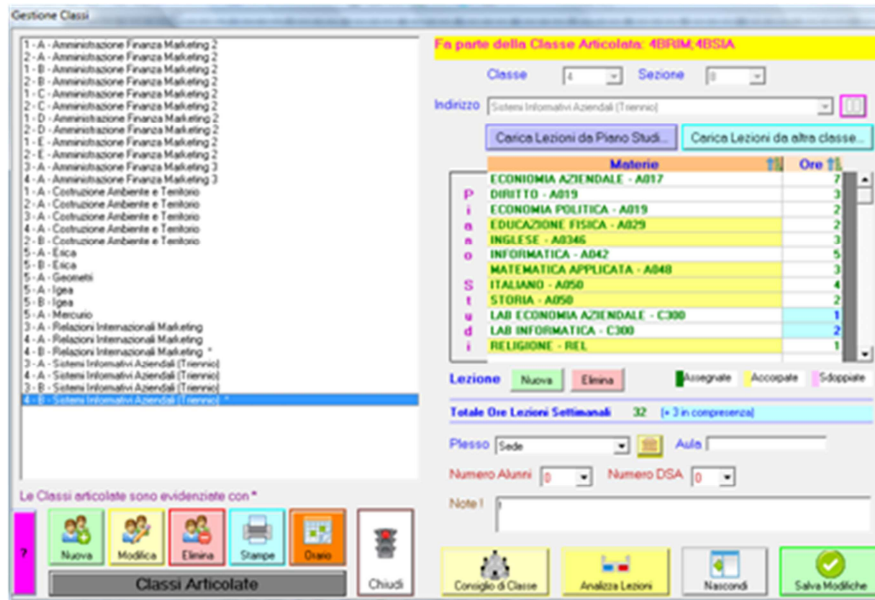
Gestione Classi

1 - A - Amministrazione Finanza Marketing 2
2 - A - Amministrazione Finanza Marketing 2
1 - B - Amministrazione Finanza Marketing 2
2 - B - Amministrazione Finanza Marketing 2
1 - C - Amministrazione Finanza Marketing 2
2 - C - Amministrazione Finanza Marketing 2
1 - D - Amministrazione Finanza Marketing 2
2 - D - Amministrazione Finanza Marketing 2
1 - E - Amministrazione Finanza Marketing 2
2 - E - Amministrazione Finanza Marketing 2
3 - A - Amministrazione Finanza Marketing 3
4 - A - Amministrazione Finanza Marketing 3
1 - A - Costruzione Ambiente e Territorio
2 - A - Costruzione Ambiente e Territorio
3 - A - Costruzione Ambiente e Territorio
4 - A - Costruzione Ambiente e Territorio
2 - B - Costruzione Ambiente e Territorio
5 - A - Erica
5 - B - Erica
5 - A - Geometri
5 - A - Igea
5 - B - Igea
5 - A - Mercurio
3 - A - Relazioni Internazionali Marketing
4 - A - Relazioni Internazionali Marketing
4 - B - Relazioni Internazionali Marketing *
3 - A - Sistemi Informativi Aziendali (Triennio)
4 - A - Sistemi Informativi Aziendali (Triennio)
3 - B - Sistemi Informativi Aziendali (Triennio)
4 - B - Sistemi Informativi Aziendali (Triennio) *

Le Classi articolate sono evidenziate con *

?
Nuova
Modifica
Elimina
Stampe
Diario
Classi Articolate
Chiudi

Fa parte della Classe Articolata: 4BRIM;4BSIA

Classe 4 Sezione B

Indirizzo Sistemi Informativi Aziendali (Triennio)

Carica Lezioni da Piano Studi...
Carica Lezioni da altra classe...

P i a n o S t u d i

| Materie | Ore |
|---|---|
| ECONOMIA AZIENDALE - A017 | 7 |
| DIRITTO - A019 | 3 |
| ECONOMIA POLITICA - A019 | 2 |
| EDUCAZIONE FISICA - A029 | 2 |
| INGLESE - A0346 | 3 |
| INFORMATICA - A042 | 5 |
| MATEMATICA APPLICATA - A048 | 3 |
| ITALIANO - A050 | 4 |
| STORIA - A050 | 2 |
| LAB ECONOMIA AZIENDALE - C300 | 1 |
| LAB INFORMATICA - C300 | 2 |
| RELIGIONE - REL | 1 |

Lezione Nuova Elimina
Assegnate Accorpate Sdoppiate

Totale Ore Lezioni Settimanali 32 (+ 3 in compresenza)

Plesso Sede
Aula
Numero Alunni 0
Numero DSA 0
Note !

Consiglio di Classe
Analizza Lezioni
Nascondi
Salva Modifiche